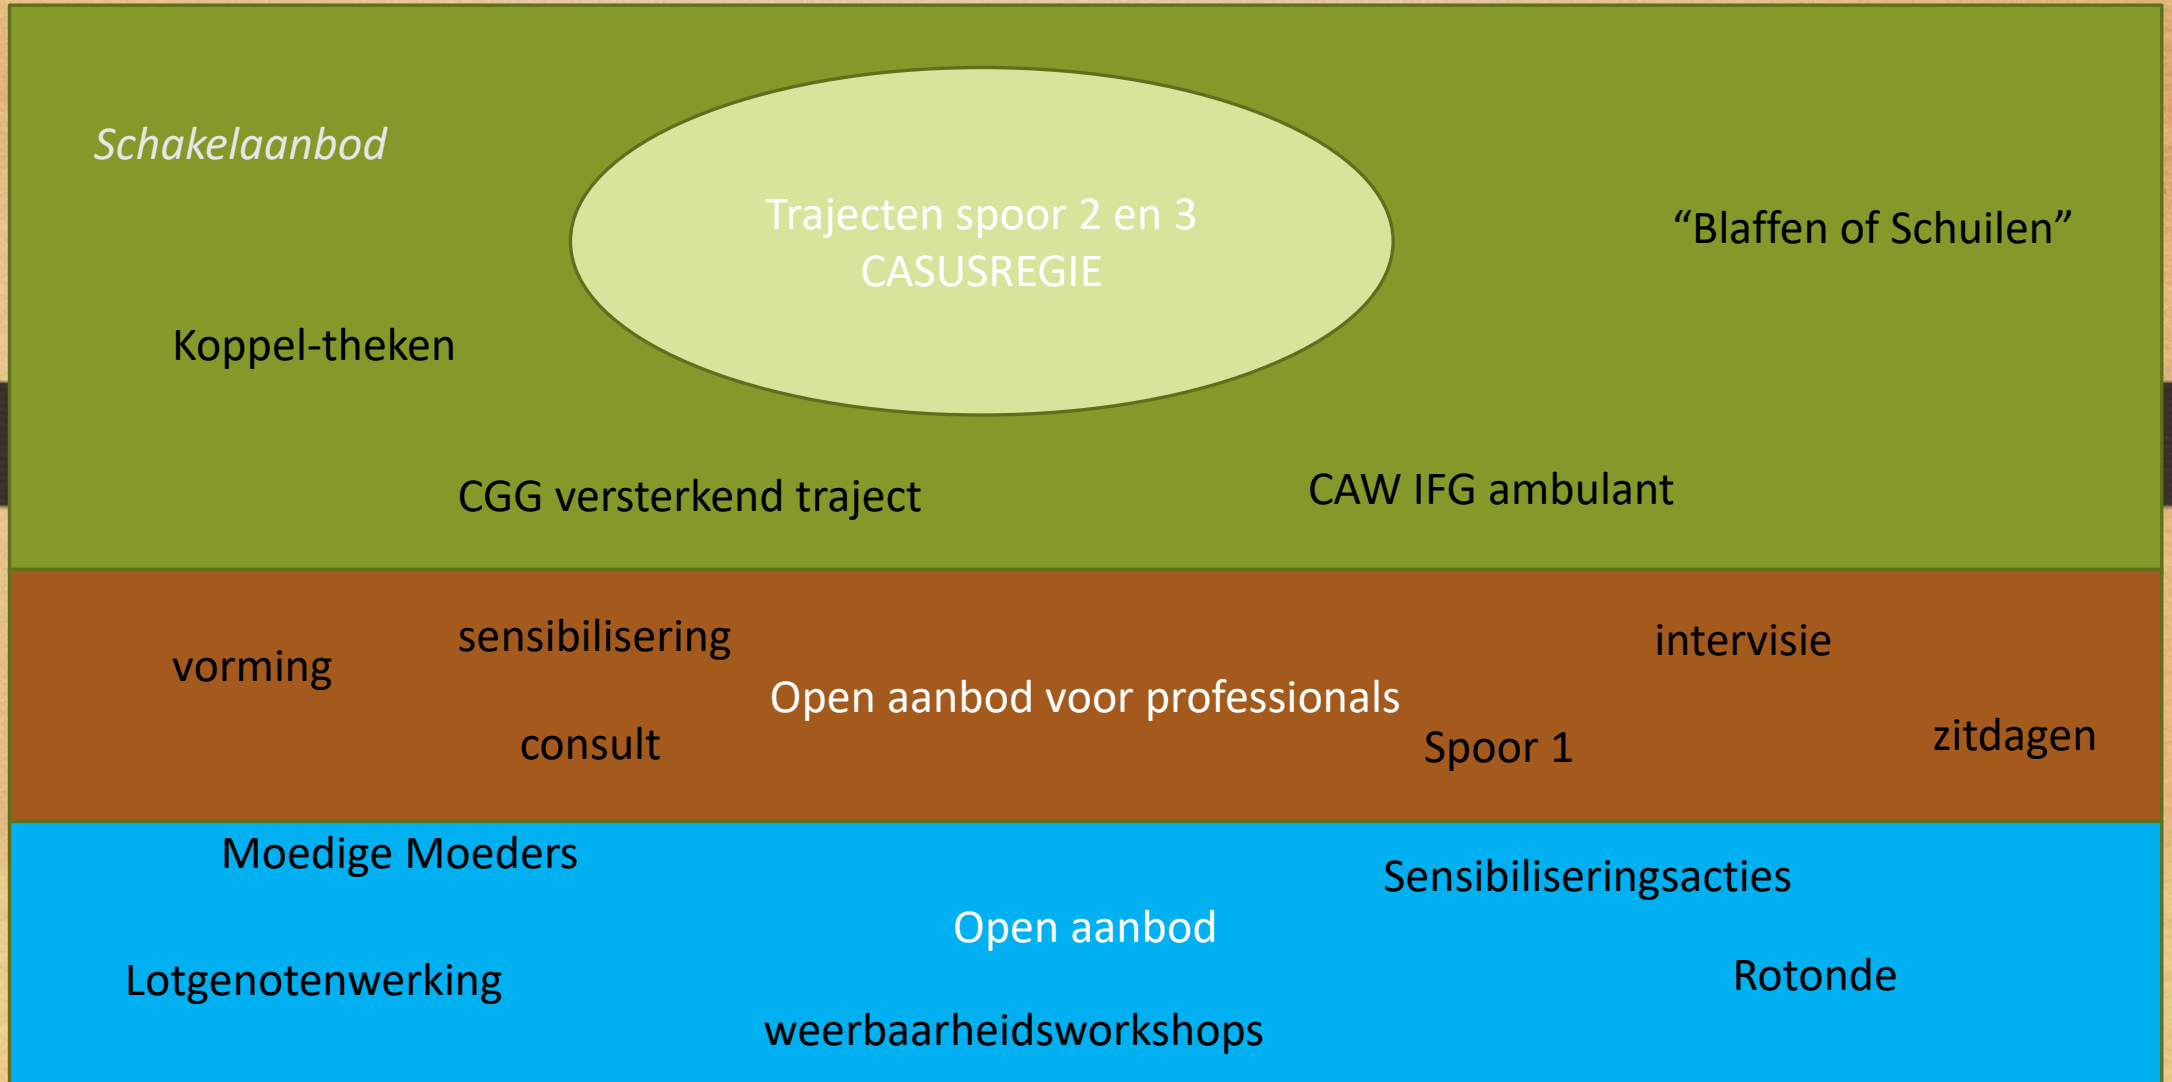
Schakelaanbod

Trajecten spoor 2 en 3
CASUSREGIE

"Blaffen of Schuilen"

Koppel-theken

CGG versterkend traject

CAW IFG ambulant

sensibilisering

intervisie

vorming

Open aanbod voor professionals

consult

Spoor 1

zitdagen

Moedige Moeders

Sensibiliseringsacties

Open aanbod

Lotgenotenwerking

Rotonde

weerbaarheidsworkshops